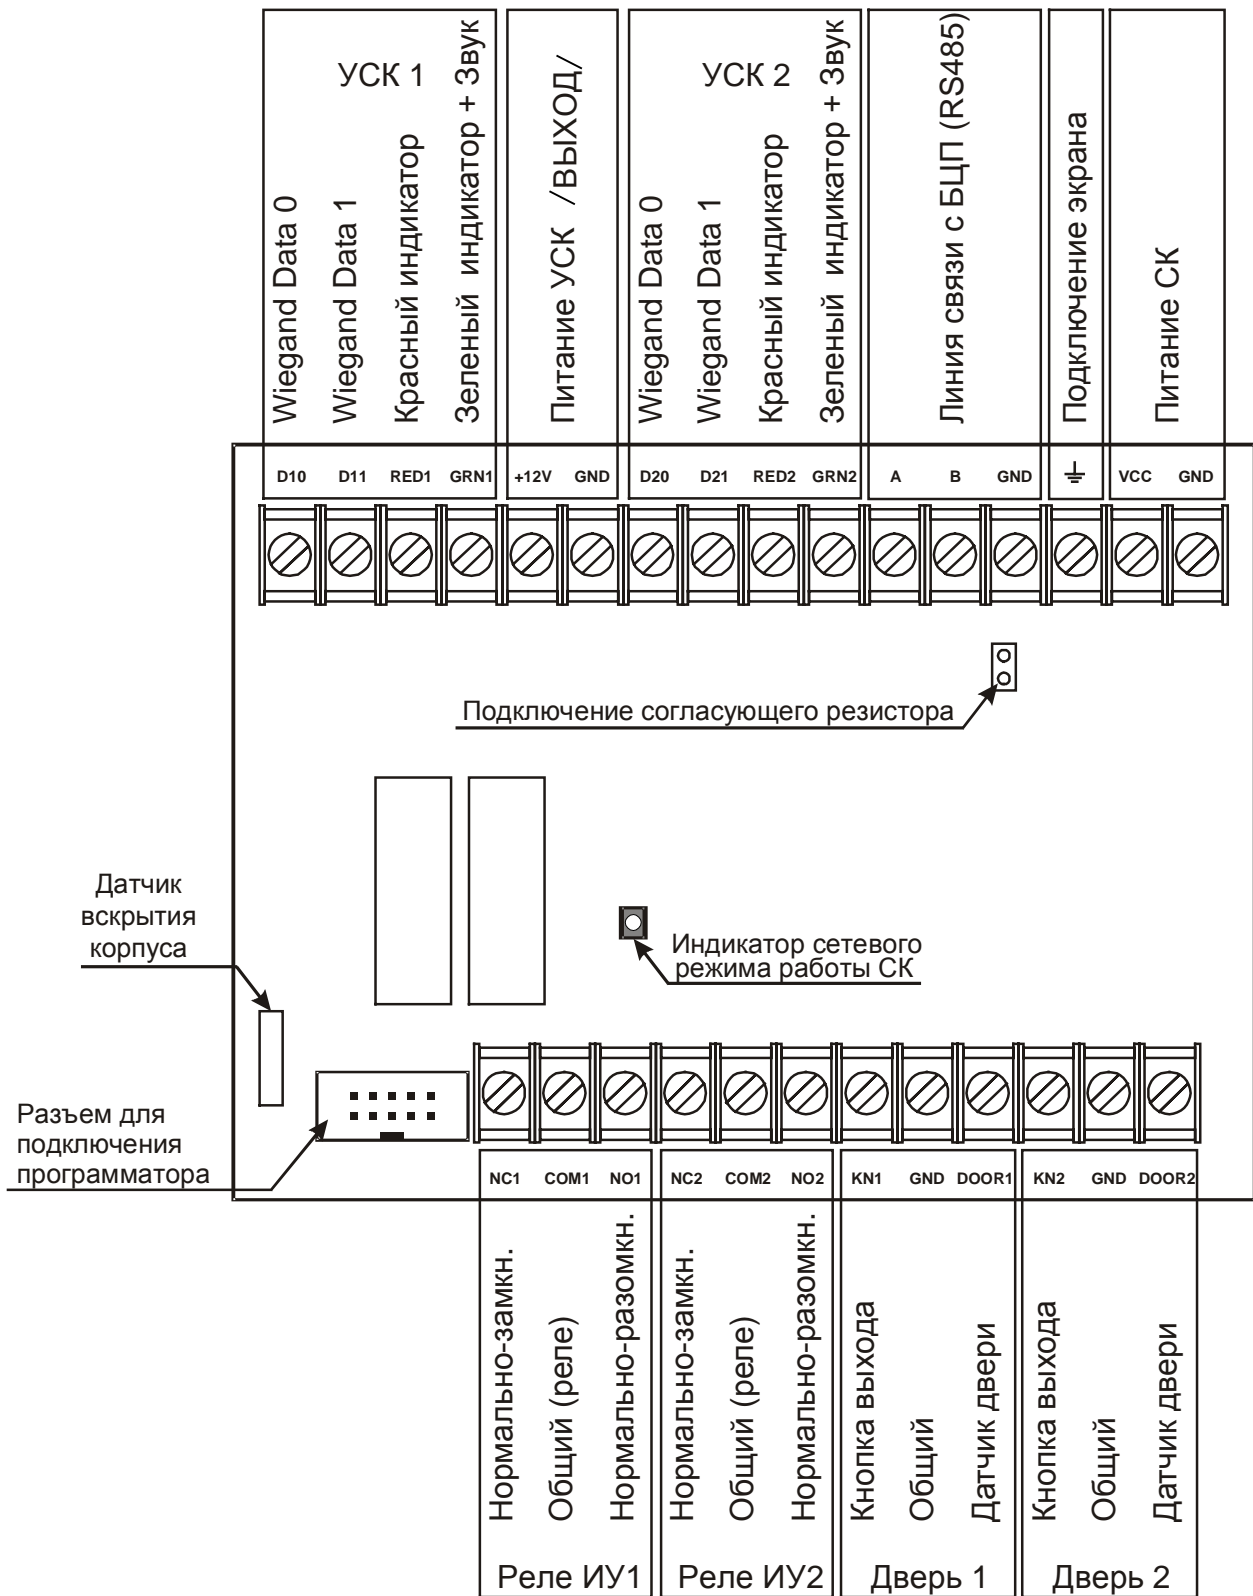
УСК 1
Wiegand Data 0
Wiegand Data 1
Красный индикатор
Зеленый индикатор + Звук

Питание УСК /ВЫХОД/

УСК 2
Wiegand Data 0
Wiegand Data 1
Красный индикатор
Зеленый индикатор + Звук

Линия связи с БЦП (RS485)

Подключение экрана

Питание СК

D10 D11 RED1 GRN1 +12V GND D20 D21 RED2 GRN2 A B GND ⏚ VCC GND

Подключение согласующего резистора

Датчик вскрытия корпуса

Индикатор сетевого режима работы СК

Разъем для подключения программатора

NC1 COM1 NO1 NC2 COM2 NO2 KN1 GND DOOR1 KN2 GND DOOR2

Нормально-замкн.
Общий (реле)
Нормально-разомкн.
Нормально-замкн.
Общий (реле)
Нормально-разомкн.
Кнопка выхода
Общий
Датчик двери
Кнопка выхода
Общий
Датчик двери

Реле ИУ1
Реле ИУ2
Дверь 1
Дверь 2